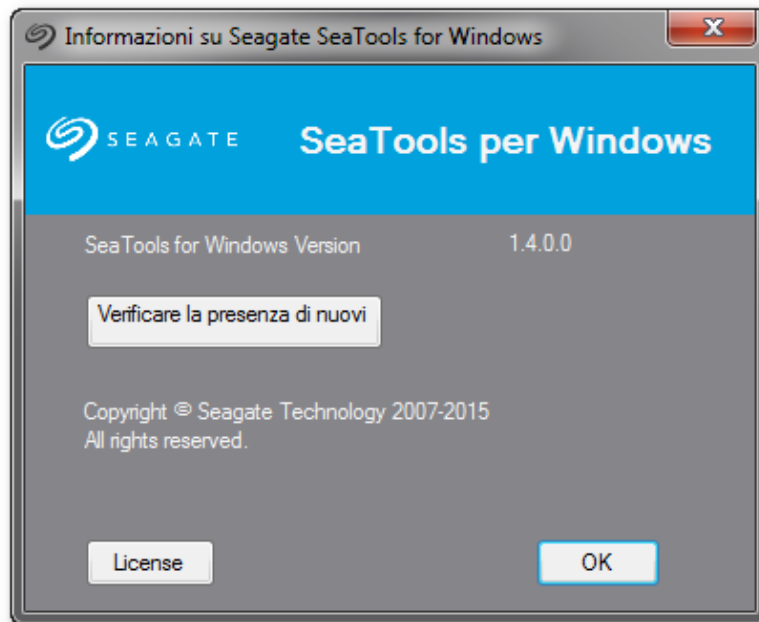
Informazioni su Seagate SeaTools for Windows

X

SEAGATE

SeaTools per Windows

SeaTools for Windows Version 1.4.0.0

Verificare la presenza di nuovi

Copyright © Seagate Technology 2007-2015
All rights reserved.

License

OK